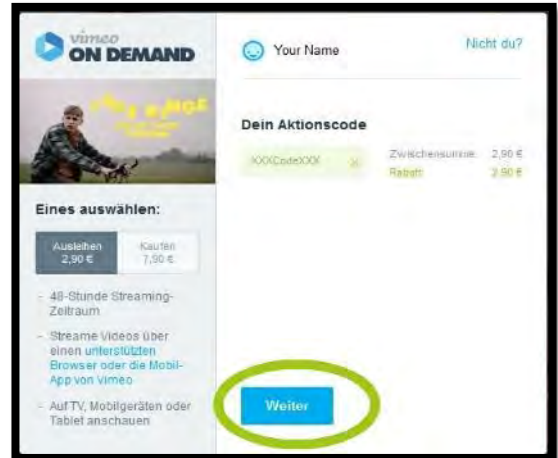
vimeo ON DEMAND

Your Name

Nicht du?

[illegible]

Dein Aktionscode

XXXCodeXXX ×

Zwischensumme: 2,90 €
Rabatt: 2,90 €

Eines auswählen:

| Ausleihen 2,90 € | Kaufen 7,90 € |
|---|---|

- 48-Stunde Streaming-Zeitraum
- Streame Videos über einen unterstützten Browser oder die Mobil-App von Vimeo
- Auf TV, Mobilgeräten oder Tablet anschauen

Weiter